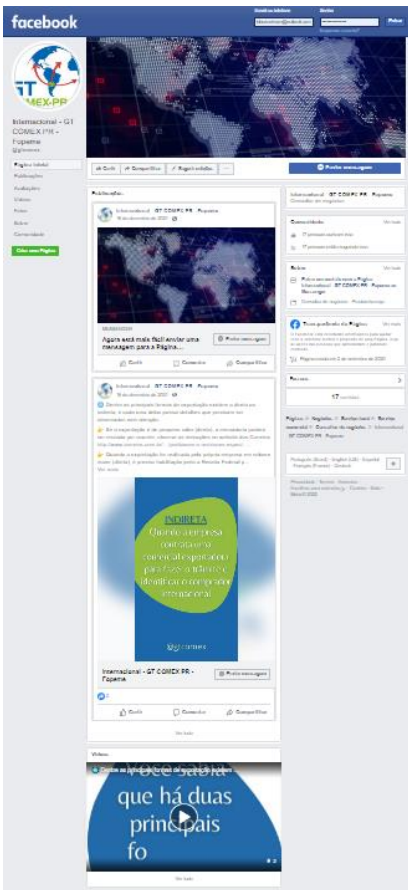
facebook

Email ou telefone
Senha
Entrar
Esqueceu a conta?

GT COMEX-PR

Internacional - GT COMEX PR - Fopeme

Página inicial
Publicações
Avaliações
Vídeos
Fotos
Sobre
Comunidade
Criar uma Página

Curtir
Compartilhar
Sugerir edições
Enviar mensagem

Publicações

Internacional - GT COMEX PR - Fopeme
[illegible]

MESSENGER
Agora está mais fácil enviar uma mensagem para a Página...
Enviar mensagem

Curtir
Comentar
Compartilhar

Internacional - GT COMEX PR - Fopeme
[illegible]

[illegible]
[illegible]
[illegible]
Ver mais

INDIRETA
Quando a empresa contrata uma comercial exportadora para fazer a intermediação e identificar o comprador internacional

GT COMEX

Internacional - GT COMEX PR - Fopeme
Enviar mensagem

Curtir
Comentar
Compartilhar

Ver tudo

Internacional - GT COMEX PR - Fopeme
Consultor de negócios

Comunidade
Ver tudo
77 pessoas curtiram isso
77 pessoas estão seguindo isso

Sobre
Ver tudo
Enviar mensagem para a Página Internacional - GT COMEX PR - Fopeme no Messenger
Consultor de negócios · Prestador de serviço

Transparência da Página
Ver mais
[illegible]
Página criada em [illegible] de 2020

Pessoas
17 curtidas

Páginas › Negócios › Serviços locais › Serviço comercial › Consultor de negócios › Internacional - GT COMEX PR - Fopeme

Português (Brasil) · English (US) · Español · Français (France) · Deutsch

Privacidade · Termos · Anúncios · Escolhas para anúncios · Cookies · Mais
Meta © 2022

Vídeos

Você sabia que há duas principais fo

Ver tudo